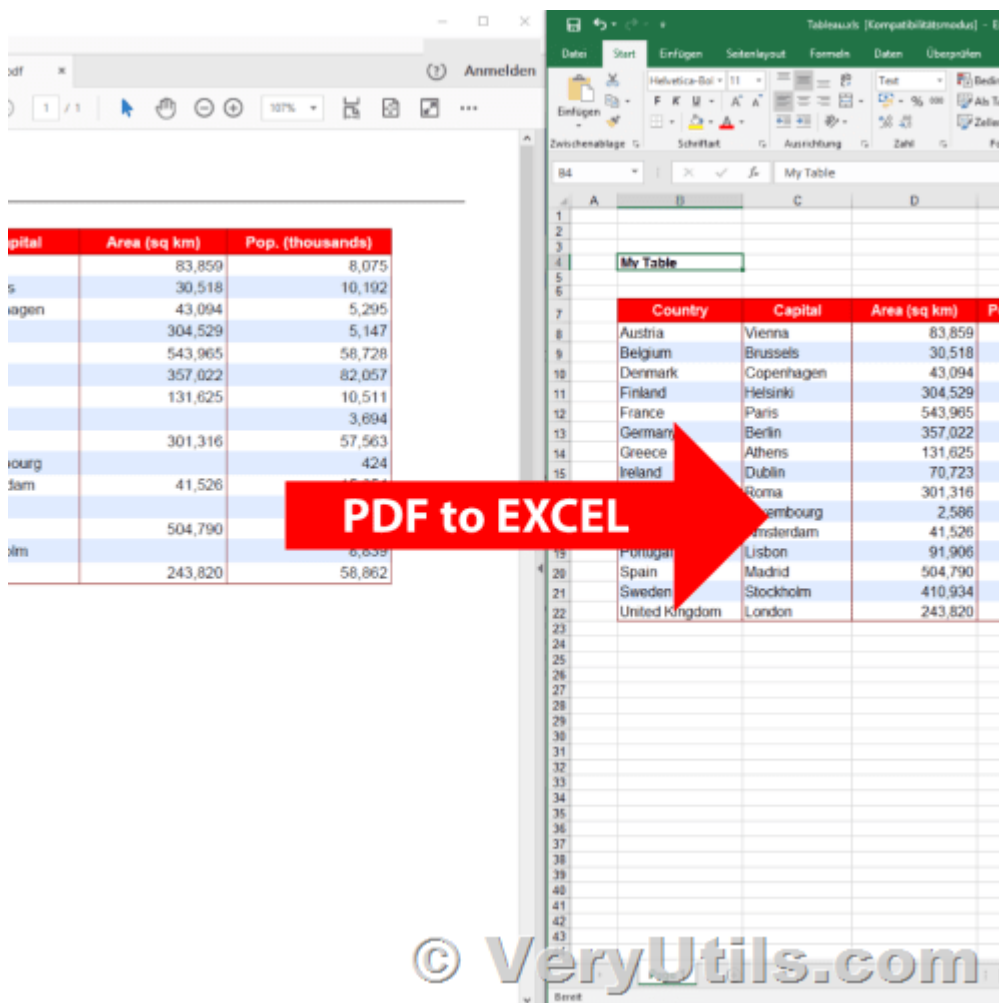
pdf ×

(?) Anmelden

1 / 1

107%

...

| pital | Area (sq km) | Pop. (thousands) |
|---|---|---|
| | 83,859 | 8,075 |
| s | 30,518 | 10,192 |
| hagen | 43,094 | 5,295 |
| | 304,529 | 5,147 |
| | 543,965 | 58,728 |
| | 357,022 | 82,057 |
| | 131,625 | 10,511 |
| | | 3,694 |
| | 301,316 | 57,563 |
| bourg | | 424 |
| dam | 41,526 | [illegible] |
| | | |
| | 504,790 | |
| olm | | 8,839 |
| | 243,820 | 58,862 |

Tableau.xls [Kompatibilitätsmodus] - E

Datei Start Einfügen Seitenlayout Formeln Daten Überprüfen

Einfügen Helvetica-Bol 11 F K U A A Text % 000 Bedi Als T Zelle

Zwischenablage Schriftart Ausrichtung Zahl F

B4 fx My Table

A B C D

My Table

| Country | Capital | Area (sq km) | P |
|---|---|---|---|
| Austria | Vienna | 83,859 | |
| Belgium | Brussels | 30,518 | |
| Denmark | Copenhagen | 43,094 | |
| Finland | Helsinki | 304,529 | |
| France | Paris | 543,965 | |
| Germany | Berlin | 357,022 | |
| Greece | Athens | 131,625 | |
| Ireland | Dublin | 70,723 | |
| | Roma | 301,316 | |
| | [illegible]embourg | 2,586 | |
| | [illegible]msterdam | 41,526 | |
| Portugal | Lisbon | 91,906 | |
| Spain | Madrid | 504,790 | |
| Sweden | Stockholm | 410,934 | |
| United Kingdom | London | 243,820 | |

1 2 3 4 5 6 7 8 9 10 11 12 13 14 15 19 20 21 22 23 24 25 26 27 28 29 30 31 32 33 34 35 36 37 38 39 40 41 42 43

Bereit

PDF to EXCEL

© VeryUtils.com